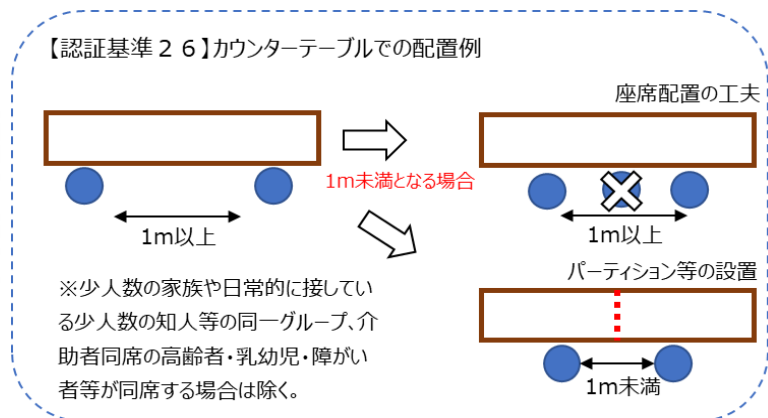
【認証基準２６】カウンターテーブルでの配置例

座席配置の工夫

1m未満となる場合

1m以上

1m以上

パーティション等の設置

※少人数の家族や日常的に接している少人数の知人等の同一グループ、介助者同席の高齢者・乳幼児・障がい者等が同席する場合は除く。

1m未満